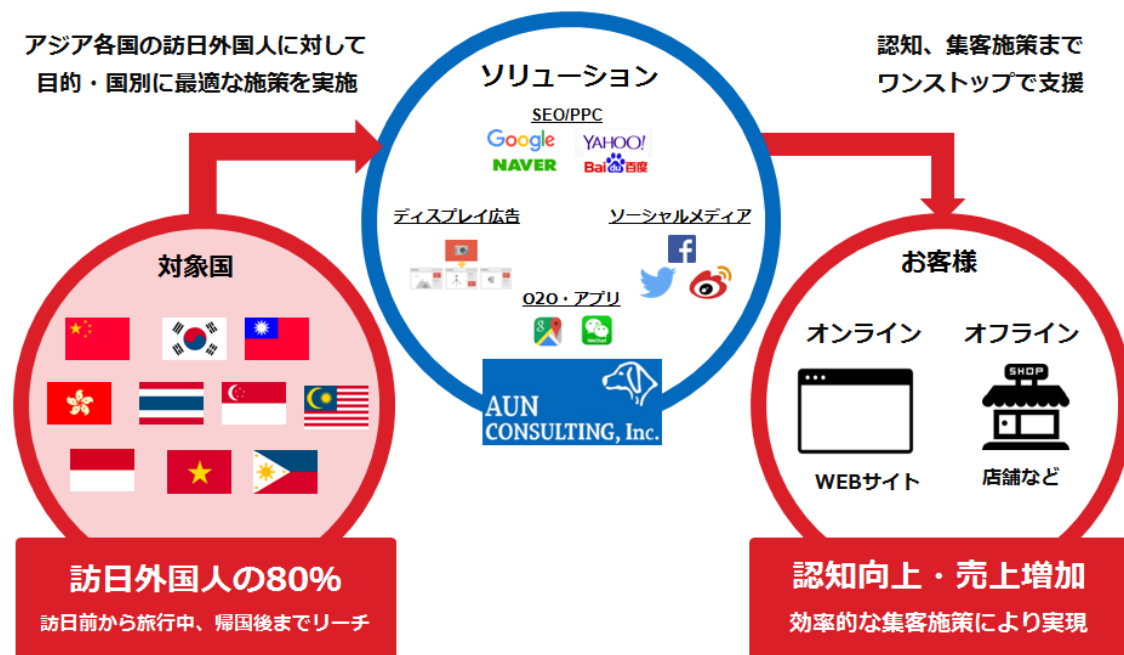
アジア各国の訪日外国人に対して
目的・国別に最適な施策を実施

ソリューション

SEO/PPC

Google
YAHOO!
NAVER
Bai百度

ディスプレイ広告

ソーシャルメディア

O2O・アプリ

AUN
CONSULTING, Inc.

認知、集客施策まで
ワンストップで支援

対象国

お客様

オンライン

オフライン

SHOP

WEBサイト

店舗など

訪日外国人の80%
訪日前から旅行中、帰国後までリーチ

認知向上・売上増加
効率的な集客施策により実現